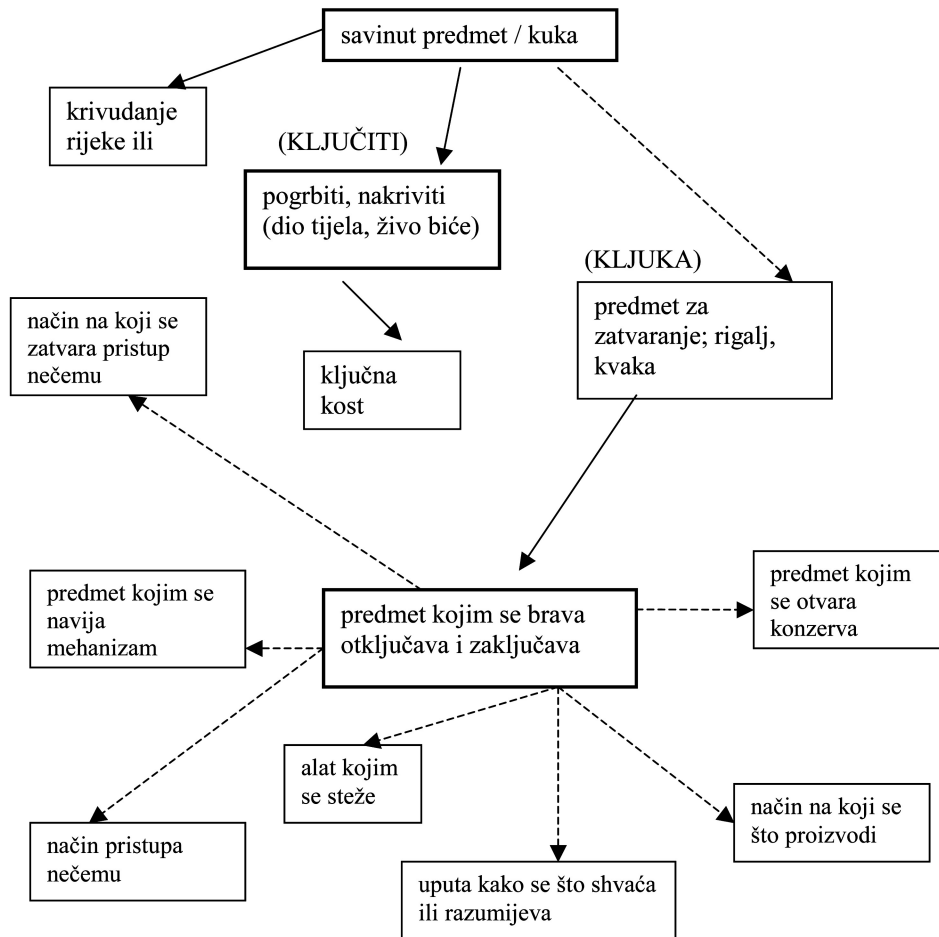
savinut predmet / kuka

krivudanje rijeke ili

(KLJUČITI)

pogrbiti, nakriviti (dio tijela, živo biće)

(KLJUKA)

predmet za zatvaranje; rigalj, kvaka

način na koji se zatvara pristup nečemu

ključna kost

predmet kojim se navija mehanizam

predmet kojim se brava otključava i zaključava

predmet kojim se otvara konzerva

alat kojim se steže

način na koji se što proizvodi

način pristupa nečemu

uputa kako se što shvaća ili razumijeva